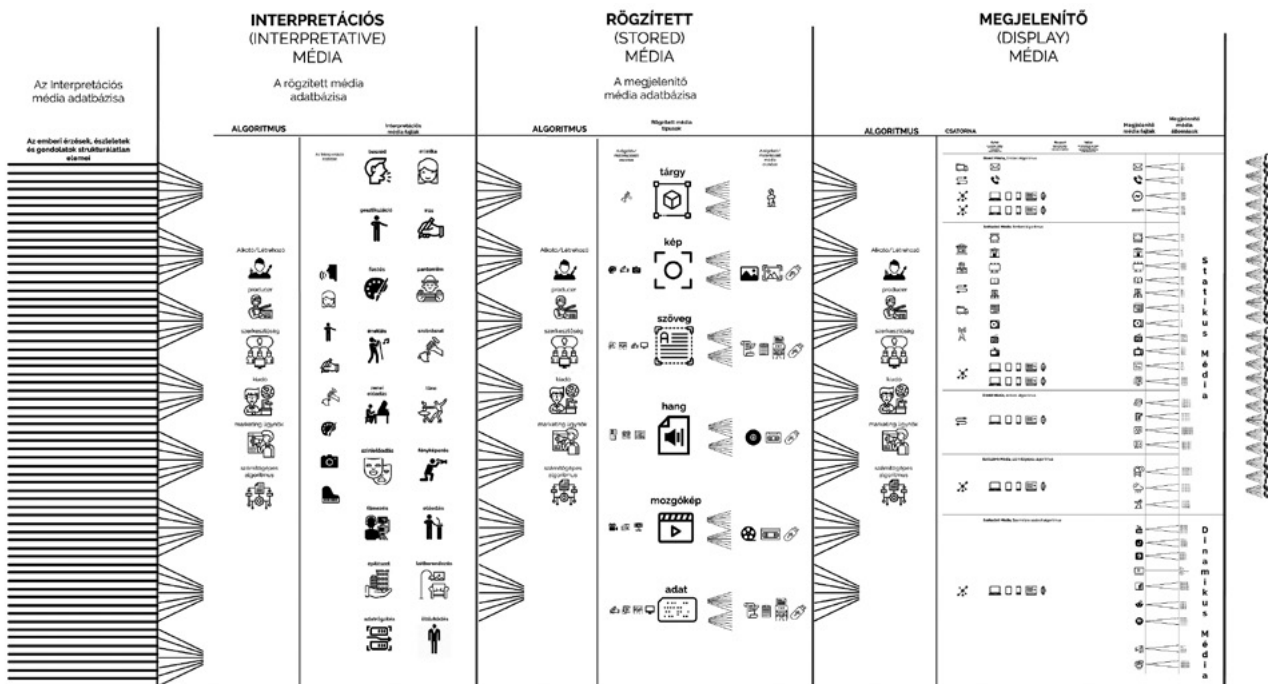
INTERPRETÁCIÓS
(INTERPRETATIVE)
MÉDIA

RÖGZÍTETT
(STORED)
MÉDIA

MEGJELENÍTŐ
(DISPLAY)
MÉDIA

Az Interpretációs média adatbázisa

A rögzített média adatbázisa

A megjelenítő média adatbázisa

Az emberi érzések, észleletek és gondolatok strukturálatlan elemei

ALGORITMUS

Interpretációs média fajtái

beszéd

ének

gesztikuláció

írás

festés

pantomim

érzékelés

színház

tánc

szórakoztatás

fényképezés

filmezés

előadás

építészet

belsőépítészet

adattárolás

Alkotó/Létrehozó

producer

szerkesztőség

kiadó

marketing ügynök

számítógépes algoritmus

ALGORITMUS

Rögzített média típusok

tárgy

kép

szöveg

hang

mozgókép

adat

Alkotó/Létrehozó

producer

szerkesztőség

kiadó

marketing ügynök

számítógépes algoritmus

ALGORITMUS

CSATORNA

Megjelenítő média fajtái

Megjelenítő média állomások

Alkotó/Létrehozó

producer

szerkesztőség

kiadó

marketing ügynök

számítógépes algoritmus

Statikus Média

Dinamikus Média